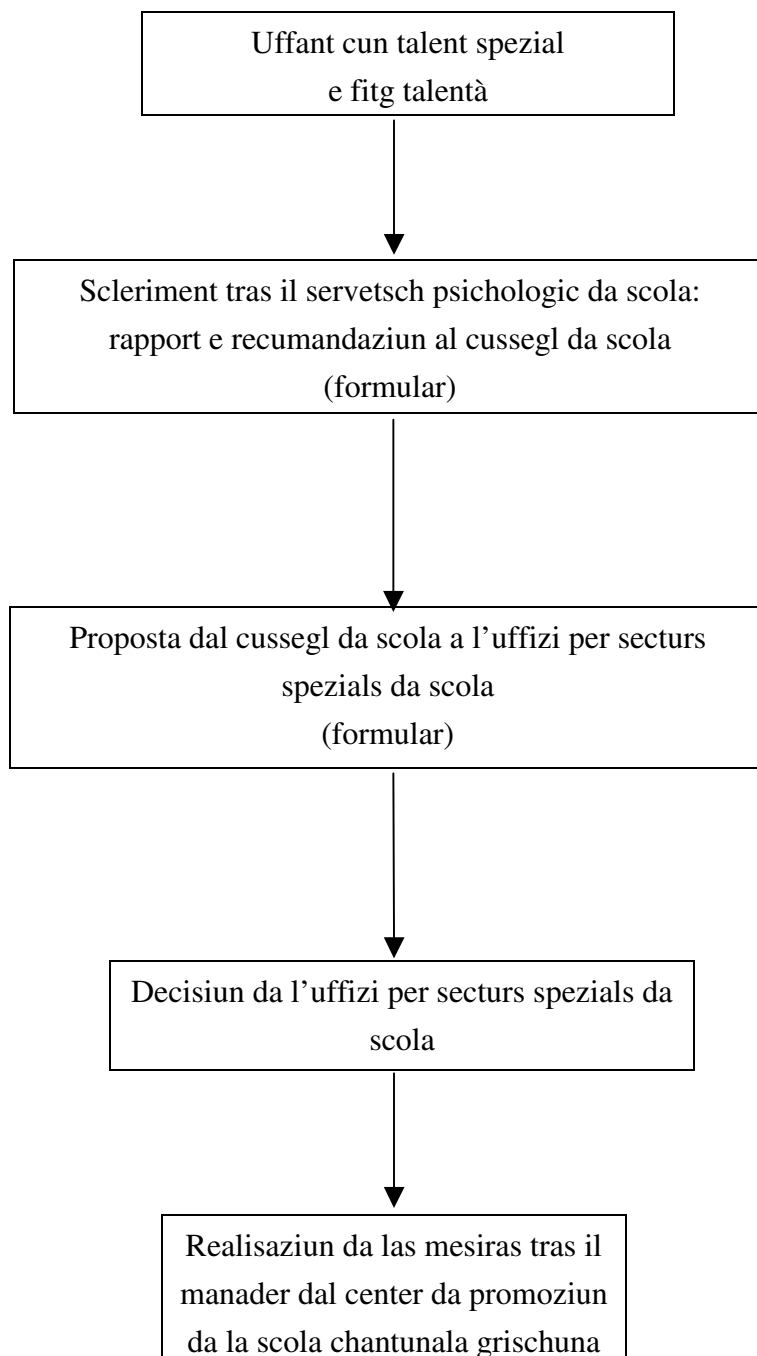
Uffant cun talent spezial
e fitg talentà

Scleriment tras il servetsch psichologic da scola: rapport e recumandaziun al cussegl da scola
(formular)

Proposta dal cussegl da scola a l'uffizi per secturs spezials da scola
(formular)

Decisiun da l'uffizi per secturs spezials da scola

Realisaziun da las mesiras tras il manader dal center da promoziun da la scola chantunala grischuna